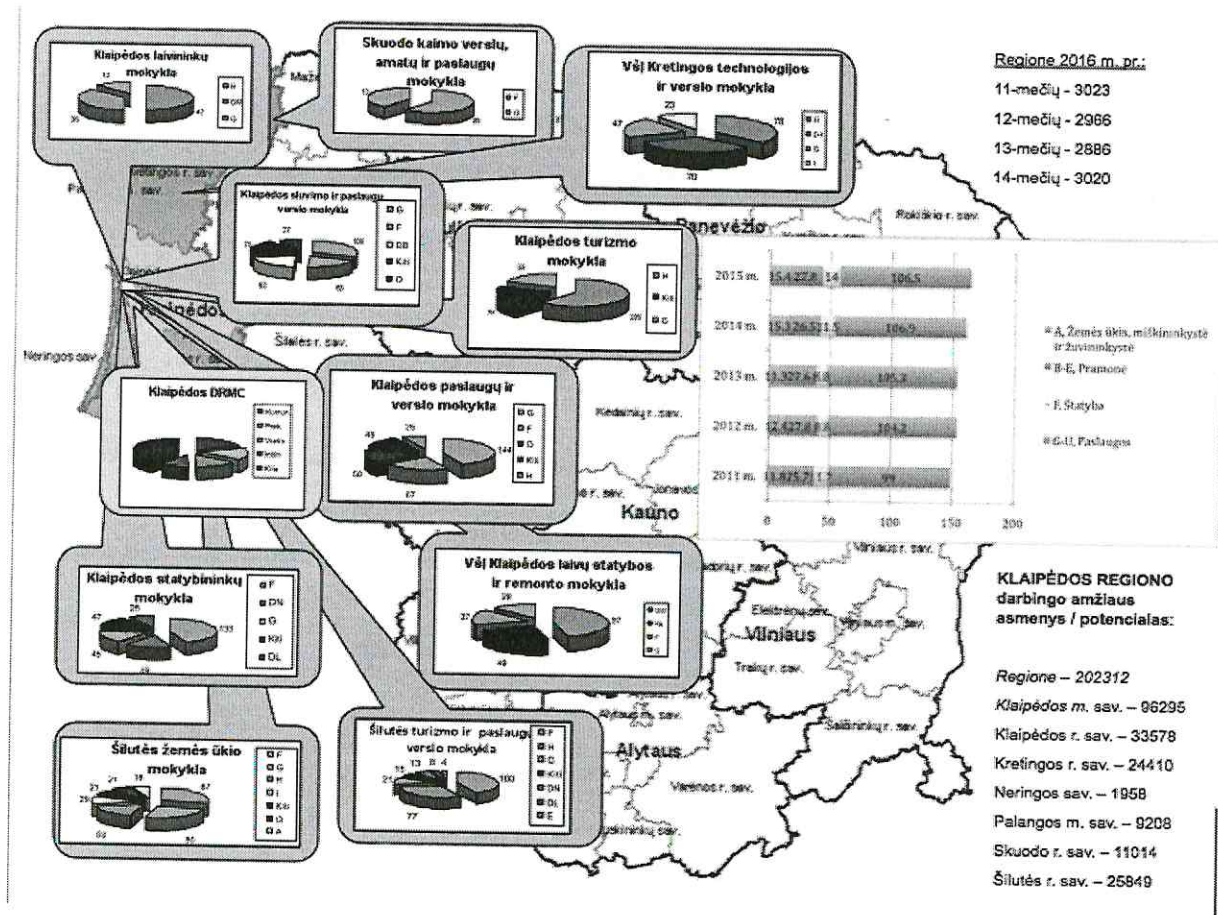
Klaipėdos laivininkų mokykla

Skuodo kaimo verslų, amatų ir paslaugų mokykla

VšĮ Kretingos technologijos ir verslo mokykla

Regione 2016 m. pr.:
11-mečių - 3023
12-mečių - 2966
13-mečių - 2886
14-mečių - 3020

Klaipėdos siuvimo ir paslaugų verslo mokykla

Klaipėdos turizmo mokykla

Panevėžio

Klaipėdos

Neringos sav.

Šilalės r. sav.

| | |
|---|---|
| 2015 m. | 15,4 22,8 14 106,5 |
| 2014 m. | 15,3 26,5 11,5 106,9 |
| 2013 m. | 13,3 27,6 9,8 105,2 |
| 2012 m. | 12,4 27,6 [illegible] 104,2 |
| 2011 m. | 11,8 25,7 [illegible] 99 |

0 50 100 150 200

A, Žemės ūkis, miškininkystė ir žuvininkystė
B-E, Pramonė
F, Statyba
G-U, Paslaugos

Klaipėdos DRMC

Klaipėdos paslaugų ir verslo mokykla

Kaišiadorių r. sav.

Kauno

Vilniaus r. sav.

Klaipėdos statybininkų mokykla

VšĮ Klaipėdos laivų statybos ir remonto mokykla

KLAIPĖDOS REGIONO darbingo amžiaus asmenys / potencialas:

Vilniaus

Elektrėnų sav.

Trakų r. sav.

Šalčininkų r. sav.

Alytaus

Varėnos r. sav.

Šilutės žemės ūkio mokykla

Šilutės turizmo ir paslaugų verslo mokykla

Regione – 202312
Klaipėdos m. sav. – 96295
Klaipėdos r. sav. – 33578
Kretingos r. sav. – 24410
Neringos sav. – 1958
Palangos m. sav. – 9208
Skuodo r. sav. – 11014
Šilutės r. sav. – 25849